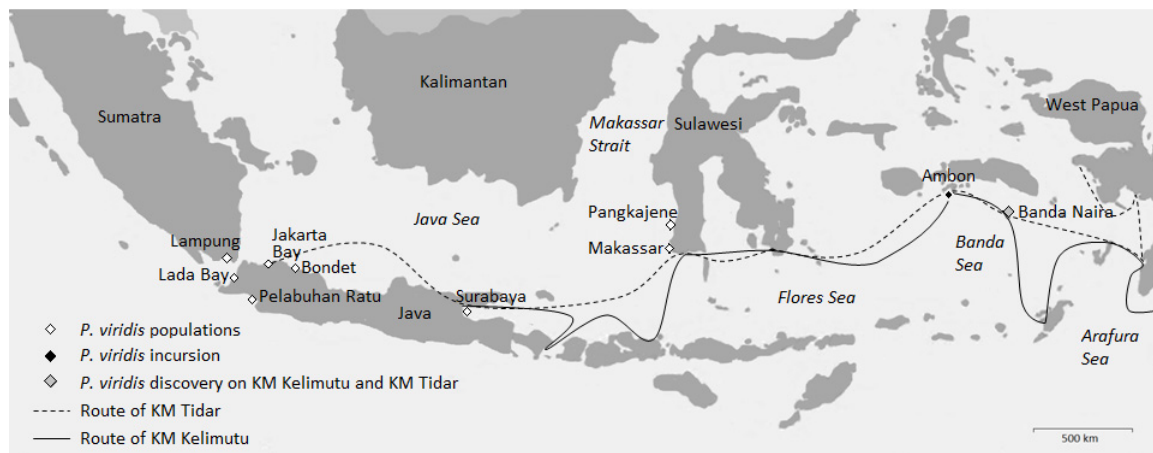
Sumatra
Kalimantan
Makassar Strait
Sulawesi
West Papua
Java Sea
Pangkajene
Makassar
Ambon
Banda Naira
Banda Sea
Lampung
Jakarta Bay
Bondet
Lada Bay
Pelabuhan Ratu
Surabaya
Java
Flores Sea
Arafura Sea

◇ P. viridis populations
◆ P. viridis incursion
◆ P. viridis discovery on KM Kelimutu and KM Tidar
Route of KM Tidar
Route of KM Kelimutu

500 km